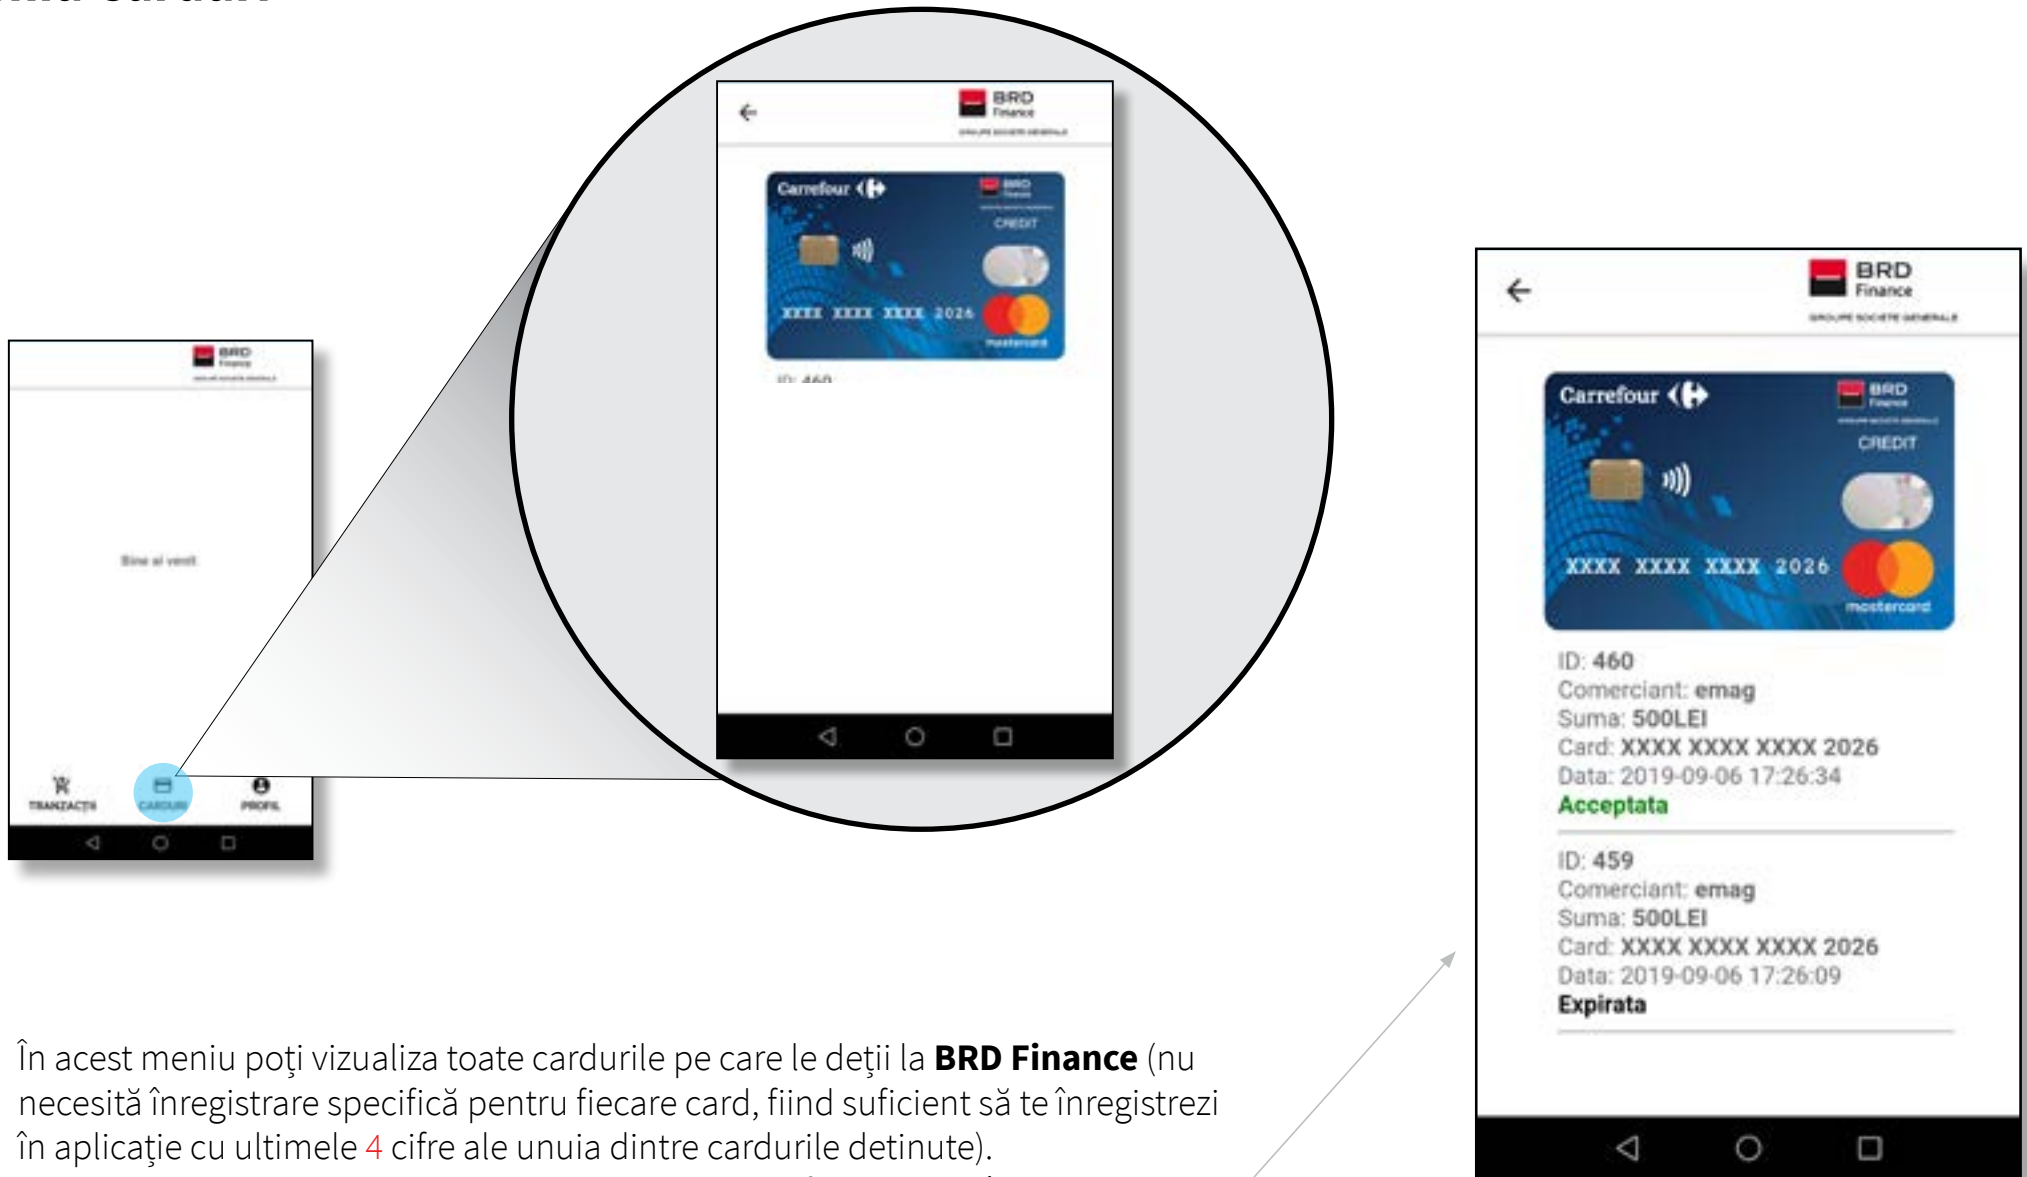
BRD Finance

Bine ai venit

TRANZACȚII CARDURI PROFIL

BRD Finance GROUPE SOCIETE GENERALE

Carrefour BRD Finance CREDIT

XXXX XXXX XXXX 2026 mastercard

ID: 460

BRD Finance GROUPE SOCIETE GENERALE

Carrefour BRD Finance CREDIT

XXXX XXXX XXXX 2026 mastercard

ID: 460
Comerciant: emag
Suma: 500LEI
Card: XXXX XXXX XXXX 2026
Data: 2019-09-06 17:26:34
Acceptata

ID: 459
Comerciant: emag
Suma: 500LEI
Card: XXXX XXXX XXXX 2026
Data: 2019-09-06 17:26:09
Expirata

În acest meniu poţi vizualiza toate cardurile pe care le deţii la **BRD Finance** (nu necesită înregistrare specifică pentru fiecare card, fiind suficient să te înregistrezi în aplicaţie cu ultimele 4 cifre ale unuia dintre cardurile detinute).